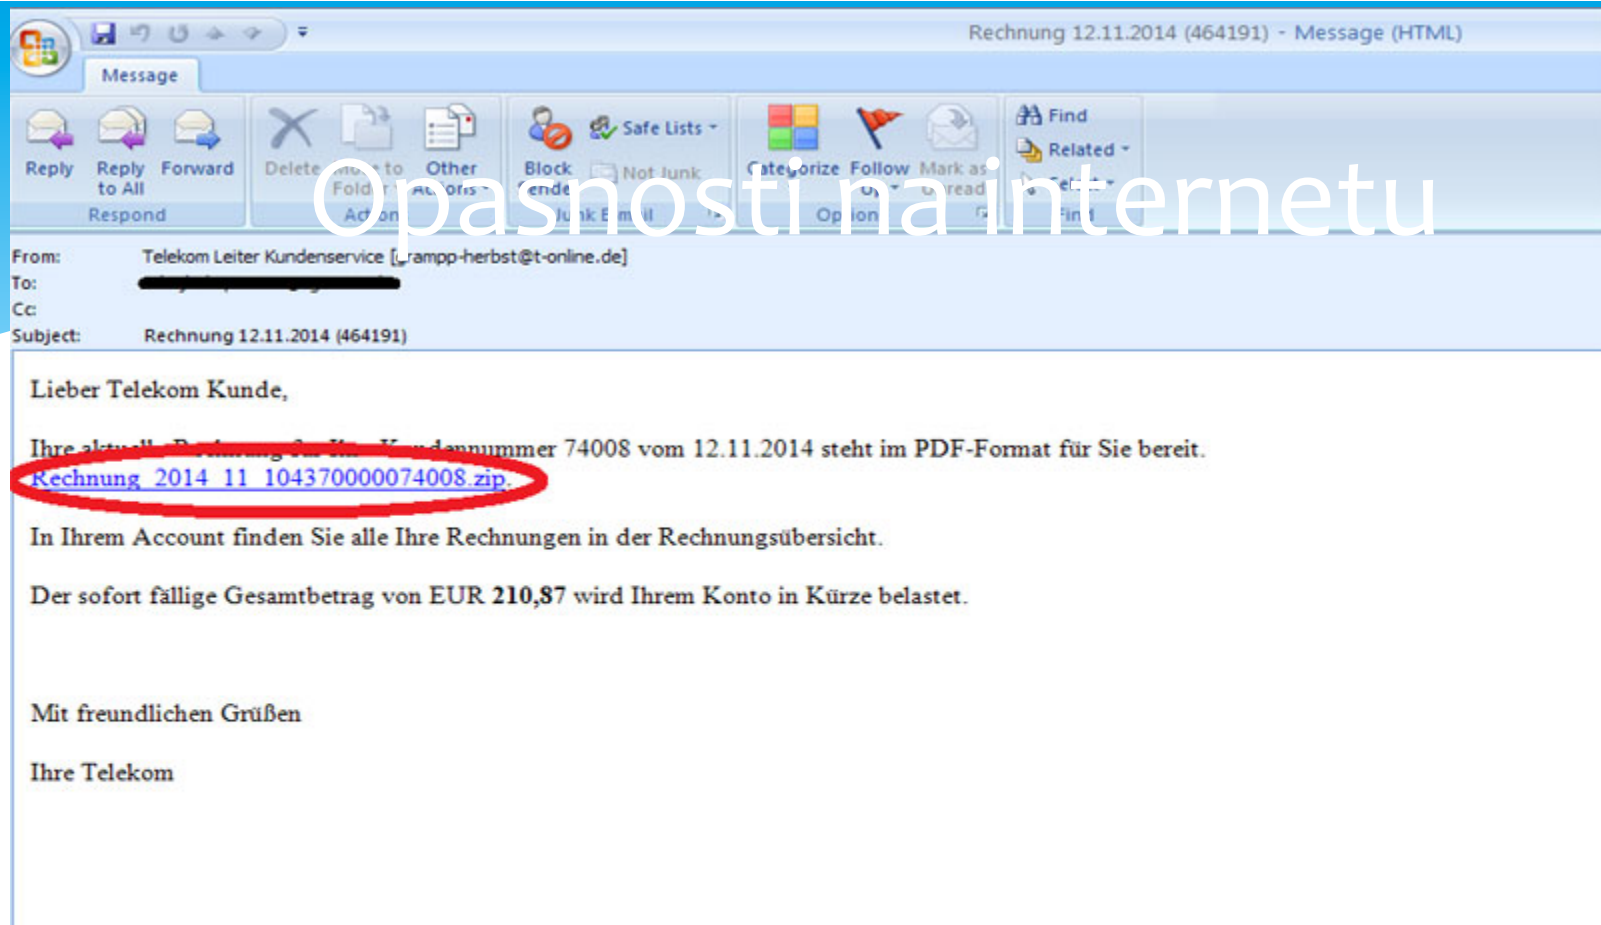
Rechnung 12.11.2014 (464191) - Message (HTML)

Message

Reply
Reply to All
Forward
Respond

Delete
Move to Folder
Other Actions
Actions

Block Sender
Safe Lists
Not Junk
Junk E-mail

Categorize
Follow Up
Mark as Unread
Options

Find
Related
Select
Find

Opasnosti na internetu

From: Telekom Leiter Kundenservice [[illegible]rampp-herbst@t-online.de]
To: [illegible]
Cc:
Subject: Rechnung 12.11.2014 (464191)

Lieber Telekom Kunde,

Ihre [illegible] Kundennummer 74008 vom 12.11.2014 steht im PDF-Format für Sie bereit.
Rechnung_2014_11_104370000074008.zip.

In Ihrem Account finden Sie alle Ihre Rechnungen in der Rechnungsübersicht.

Der sofort fällige Gesamtbetrag von EUR **210,87** wird Ihrem Konto in Kürze belastet.

Mit freundlichen Grüßen

Ihre Telekom